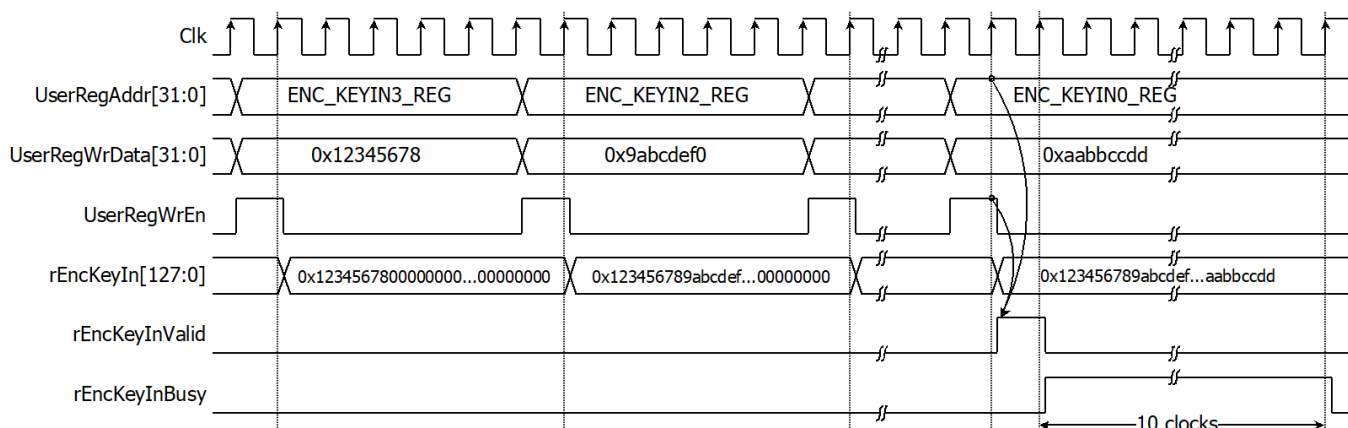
Clk
UserRegAddr[31:0]
ENC_KEYIN3_REG
ENC_KEYIN2_REG
ENC_KEYIN0_REG
UserRegWrData[31:0]
0x12345678
0x9abcdef0
0xaabbccdd
UserRegWrEn
rEncKeyIn[127:0]
0x1234567800000000...00000000
0x123456789abcdef...00000000
0x123456789abcdef...aabbccdd
rEncKeyInValid
rEncKeyInBusy
10 clocks